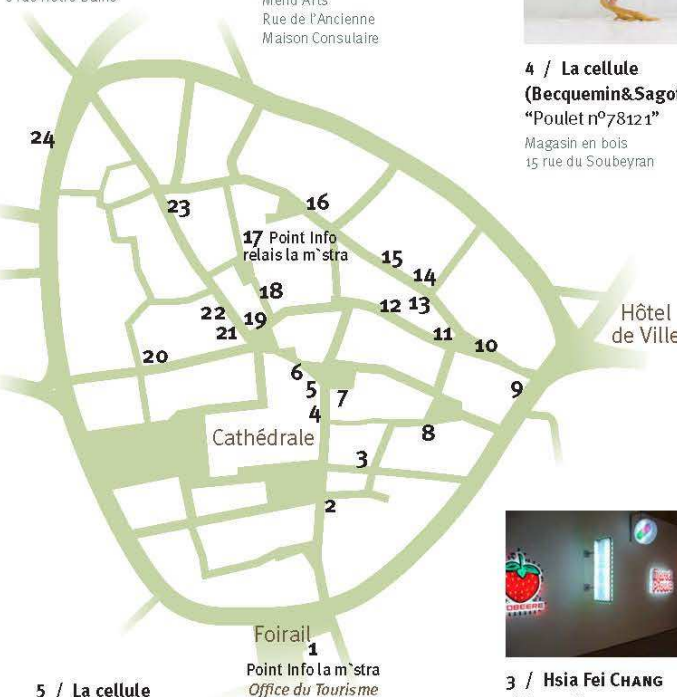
Menu Arts
Rue de l'Ancienne
Maison Consulaire

4 / La cellule
(Becquemin&Sagot
"Poulet n°78121"
Magasin en bois
15 rue du Soubeyran

24
23
16
17 Point Info relais la m`stra
15
14
18
12 13
22
21
19
11
10
20
6
5
4
7
9
Cathédrale
8
3
2
Foirail
1
Point Info la m`stra
Office du Tourisme

Hôtel de Ville

5 / La cellule

3 / Hsia Fei CHANG